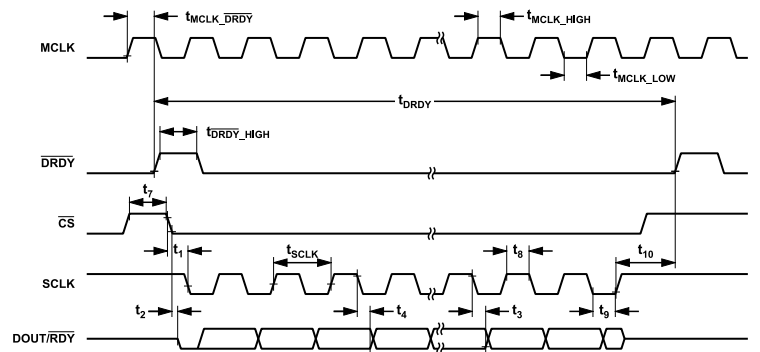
$t_{MCLK\_\overline{DRDY}}$

$t_{MCLK\_HIGH}$

MCLK

$t_{MCLK\_LOW}$

$t_{DRDY}$

$t_{\overline{DRDY}\_HIGH}$

$\overline{DRDY}$

$t_7$

$\overline{CS}$

$t_1$

$t_{SCLK}$

$t_8$

$t_{10}$

SCLK

$t_2$

$t_4$

$t_3$

$t_9$

DOUT/$\overline{RDY}$